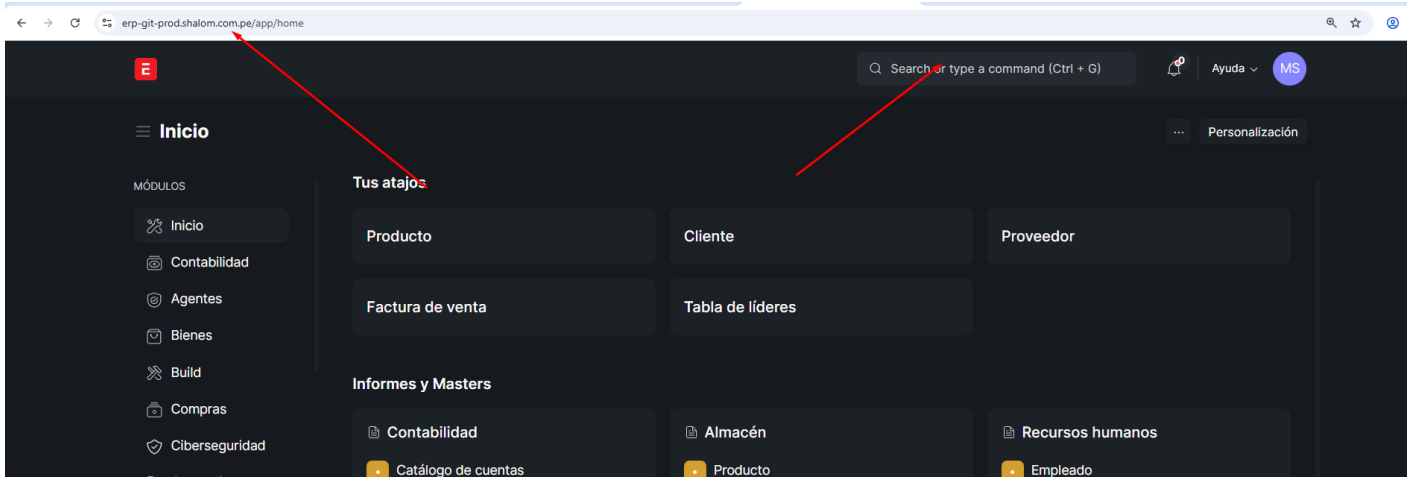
erp-git-prod.shalom.com.pe/app/home

E

Search or type a command (Ctrl + G)

Ayuda

MS

Inicio

··· Personalización

MÓDULOS

Inicio

Contabilidad

Agentes

Bienes

Build

Compras

Ciberseguridad

Tus atajos

Producto

Cliente

Proveedor

Factura de venta

Tabla de líderes

Informes y Masters

Contabilidad

Catálogo de cuentas

Almacén

Producto

Recursos humanos

Empleado